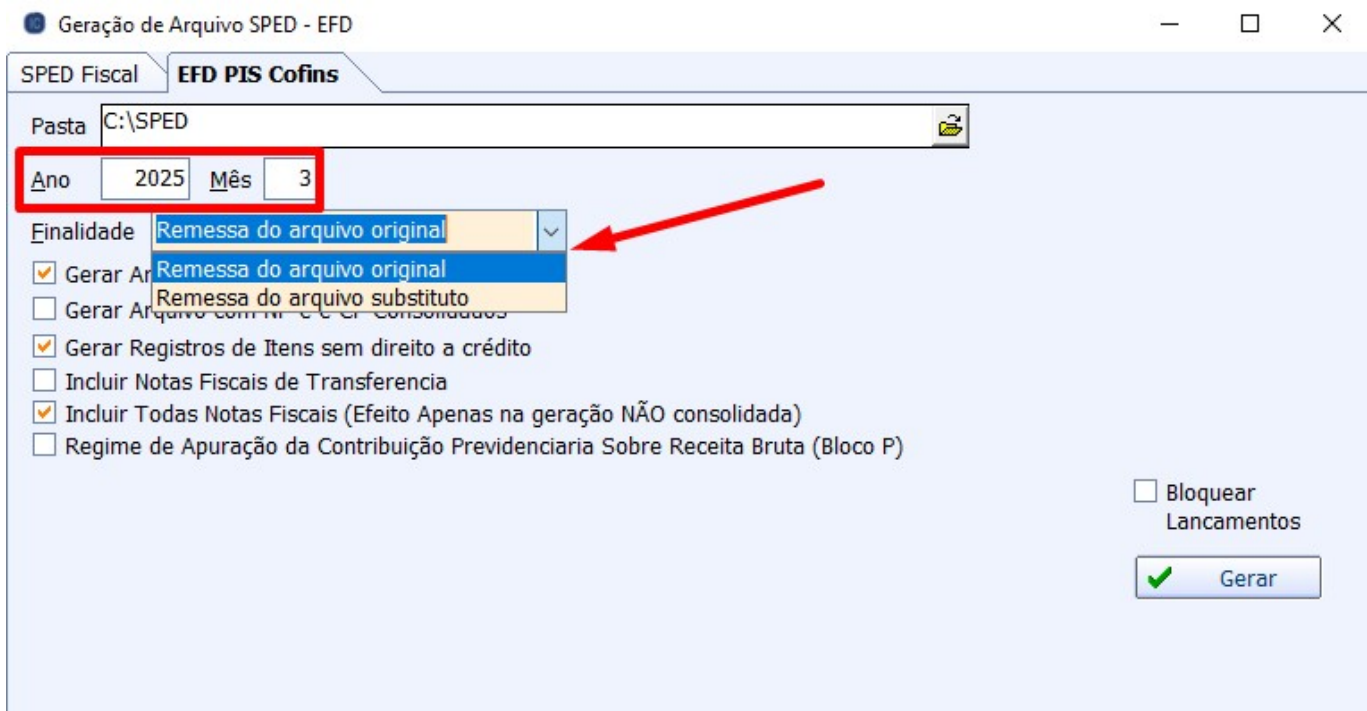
Geração de Arquivo SPED - EFD

SPED Fiscal
EFD PIS Cofins

Pasta C:\SPED

Ano 2025 Mês 3

Finalidade Remessa do arquivo original

Remessa do arquivo original
Remessa do arquivo substituto

Gerar Ar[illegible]
Gerar Arquivo com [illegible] Consolidados
Gerar Registros de Itens sem direito a crédito
Incluir Notas Fiscais de Transferencia
Incluir Todas Notas Fiscais (Efeito Apenas na geração NÃO consolidada)
Regime de Apuração da Contribuição Previdenciaria Sobre Receita Bruta (Bloco P)

Bloquear Lancamentos

Gerar